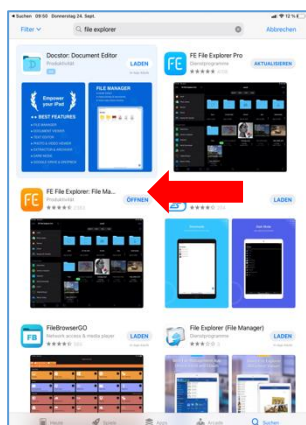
◂ Suchen 09:50 Donnerstag 24. Sept.

12 %

Filter

file explorer

Abbrechen

Docstor: Document Editor

Produktivität

LADEN

FE File Explorer Pro

Dienstprogramme

★★★★★

AKTUALISIEREN

Empower your iPad

BEST FEATURES

FILE MANAGER

FE File Explorer: File Ma...

Produktivität

★★★★★

ÖFFNEN

★★★★★

LADEN

FileBrowserGO

Network access & media player

★★★★★

LADEN

File Explorer (File Manager)

Dienstprogramme

★★★★★

LADEN

Heute

Spiele

Apps

Arcade

Suchen